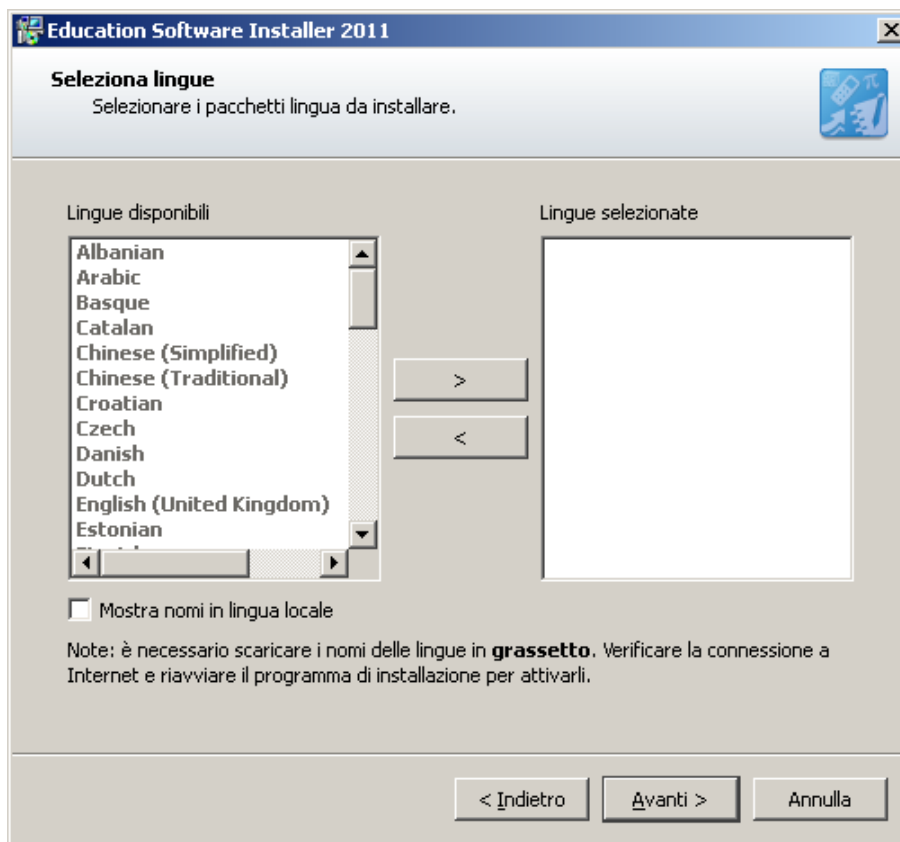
Education Software Installer 2011

Seleziona lingue
Selezionare i pacchetti lingua da installare.

Lingue disponibili

Albanian
Arabic
Basque
Catalan
Chinese (Simplified)
Chinese (Traditional)
Croatian
Czech
Danish
Dutch
English (United Kingdom)
Estonian
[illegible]

>

<

Lingue selezionate

Mostra nomi in lingua locale

Note: è necessario scaricare i nomi delle lingue in **grassetto**. Verificare la connessione a Internet e riavviare il programma di installazione per attivarli.

< Indietro

Avanti >

Annulla